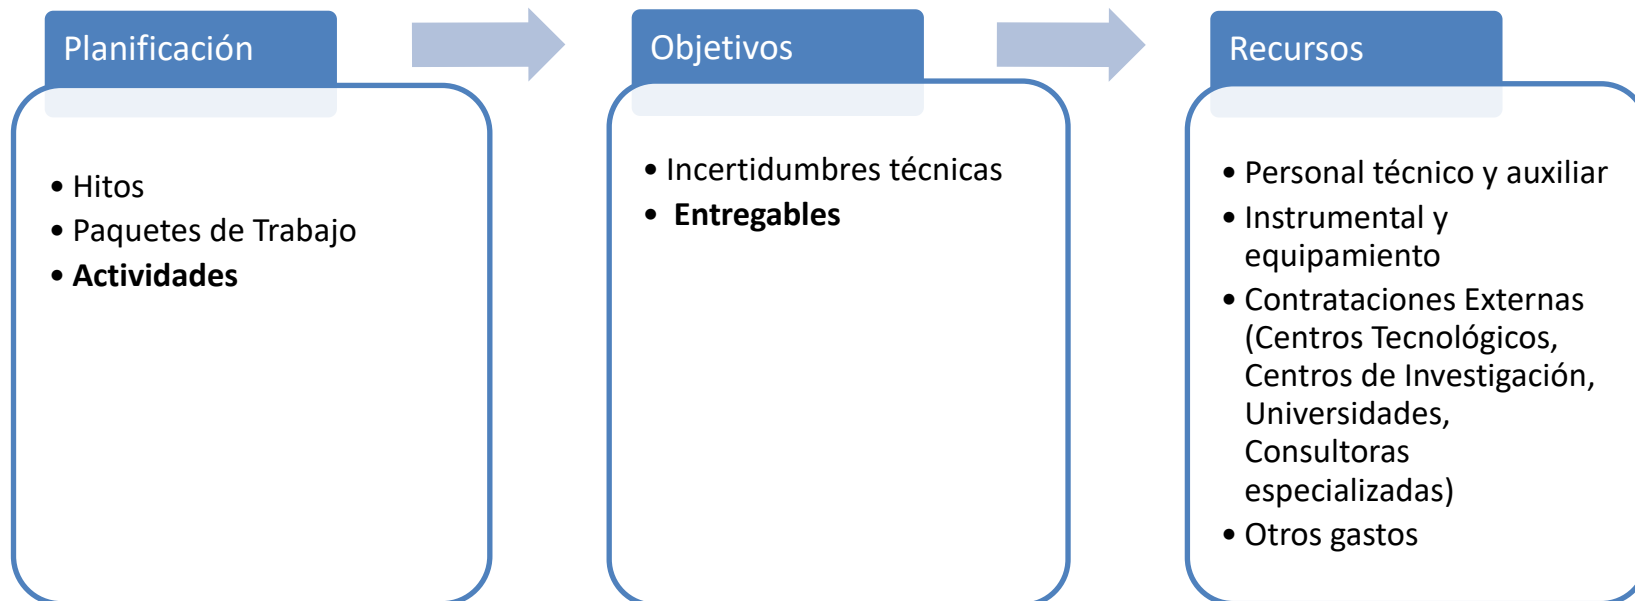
Planificación

- Hitos
- Paquetes de Trabajo
- **Actividades**

Objetivos

- Incertidumbres técnicas
- **Entregables**

Recursos

- Personal técnico y auxiliar
- Instrumental y equipamiento
- Contrataciones Externas (Centros Tecnológicos, Centros de Investigación, Universidades, Consultoras especializadas)
- Otros gastos